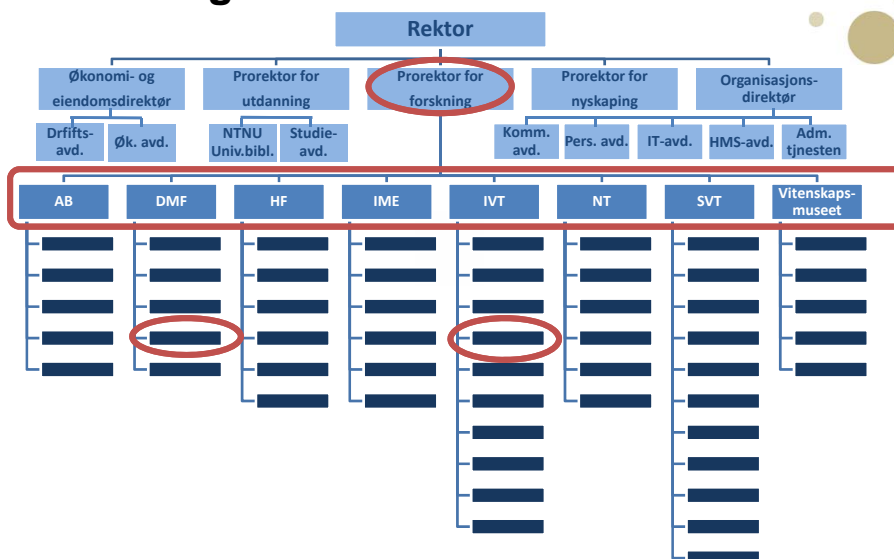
Rektor

Økonomi- og eiendomsdirektør

Prorektor for utdanning

Prorektor for forskning

Prorektor for nyskaping

Organisasjonsdirektør

Drfifts-avd.

Øk. avd.

NTNU Univ.bibl.

Studie-avd.

Komm. avd.

Pers. avd.

IT-avd.

HMS-avd.

Adm. tjnesten

AB

DMF

HF

IME

IVT

NT

SVT

Vitenskaps-museet